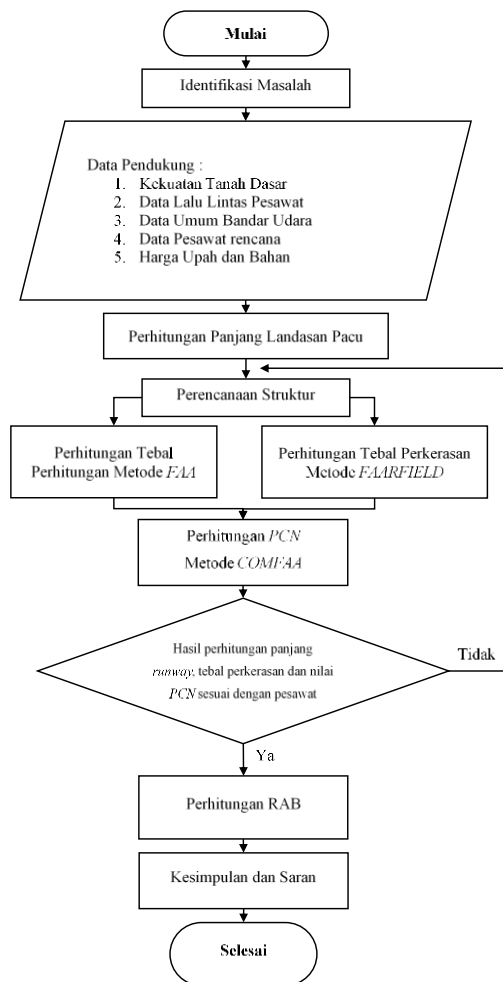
Mulai

Identifikasi Masalah

Data Pendukung :
1. Kekuatan Tanah Dasar
2. Data Lalu Lintas Pesawat
3. Data Umum Bandar Udara
4. Data Pesawat rencana
5. Harga Upah dan Bahan

Perhitungan Panjang Landasan Pacu

Perencanaan Struktur

Perhitungan Tebal Perhitungan Metode *FAA*

Perhitungan Tebal Perkerasan Metode *FAARFIELD*

Perhitungan *PCN* Metode *COMFAA*

Hasil perhitungan panjang *runway*, tebal perkerasan dan nilai *PCN* sesuai dengan pesawat

Tidak

Ya

Perhitungan RAB

Kesimpulan dan Saran

Selesai